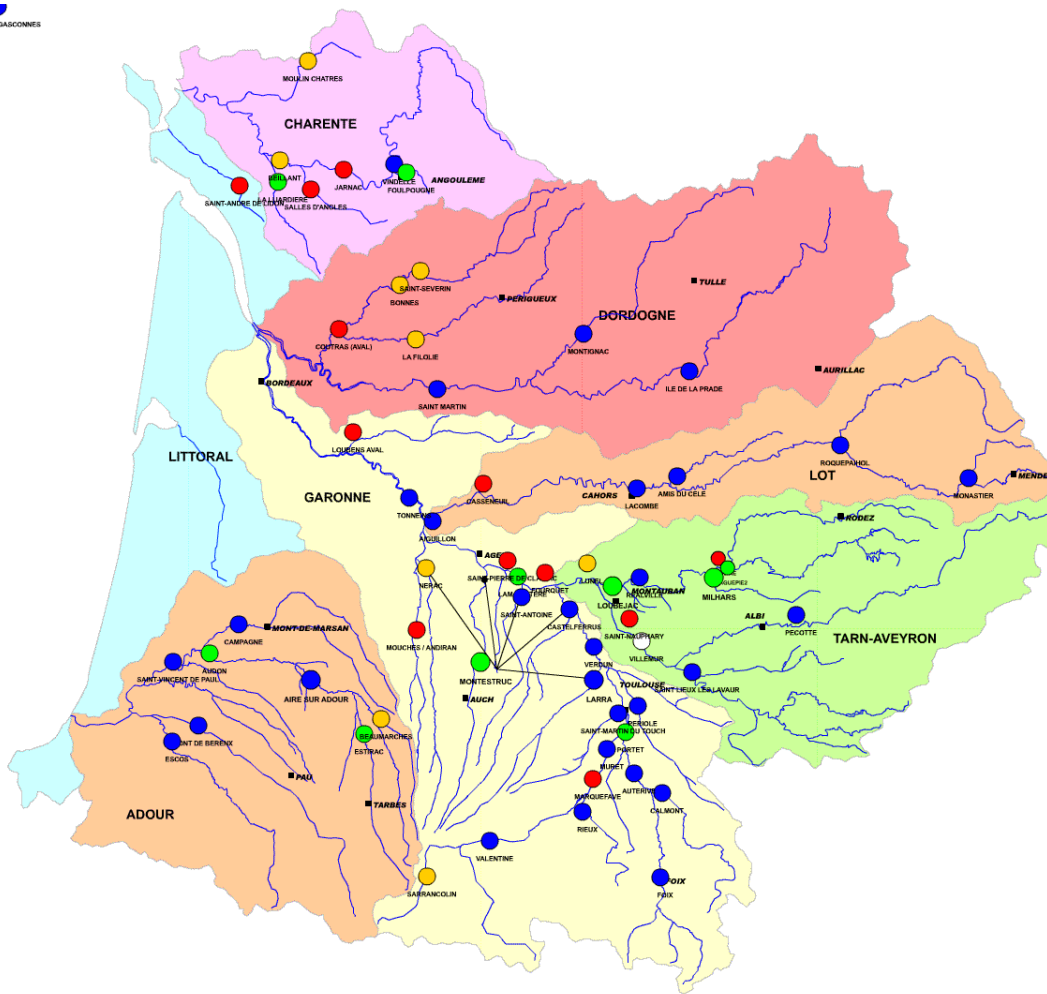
GASCONNES

MOULIN CHATRES

CHARENTE

ANGOULEME

BRILLANT
LA LIARDIERE
SALLES D'ANGLES
JARNAC
VINDELLE
FOULPOUGNE
SAINT-ANDRE DE LIDON

SAINT-SEVERIN
BONNES
PERIGUEUX
TULLE
DORDOGNE
COUTRAS (AVAL)
LA FILOLIE
MONTIGNAC
BORDEAUX
SAINT MARTIN
ILE DE LA PRADE
AURILLAC

LOUBENS AVAL
LITTORAL
GARONNE
TONNEINS
AIGUILLON
DASSENEUIL
CAHORS
LACOMBE
AMIS DU CELE
ROQUEPAHOL
LOT
MONASTIER
MENDE
RODEZ

AGEN
NERAC
SAINT-PIERRE DE CLAIRAC
LAMAGISTERE
BOURQUET
LUNEL
SAINT-ANTOINE
LOUBEJAC
MONTAUBAN
BRAQUEVILLE
MILHARS
GUEPIE
CASTELFERRUS
SAINT-NAUPHARY
VILLEMUR
ALBI
PECOTTE
TARN-AVEYRON

MONT DE MARSAN
CAMPAGNE
AUDON
SAINT VINCENT DE PAUL
AIRE SUR ADOUR
MOUCHES / ANDIRAN
MONTESTRUC
AUCH
VERDUN
TOULOUSE
LARRA
SAINT LIEUX LES LAVAUR
BEAUMARCHES
ESTIRAC
PONT DE BERENX
ESCOS
PAU
TARBES
ADOUR
PERIOLE
SAINT-MARTIN DU TOUCH
PORTET
MURET
MARQUEFAVE
AUTERIVE
CALMONT
RIEUX
VALENTINE
SARRANCOLIN
FOIX
FOIX